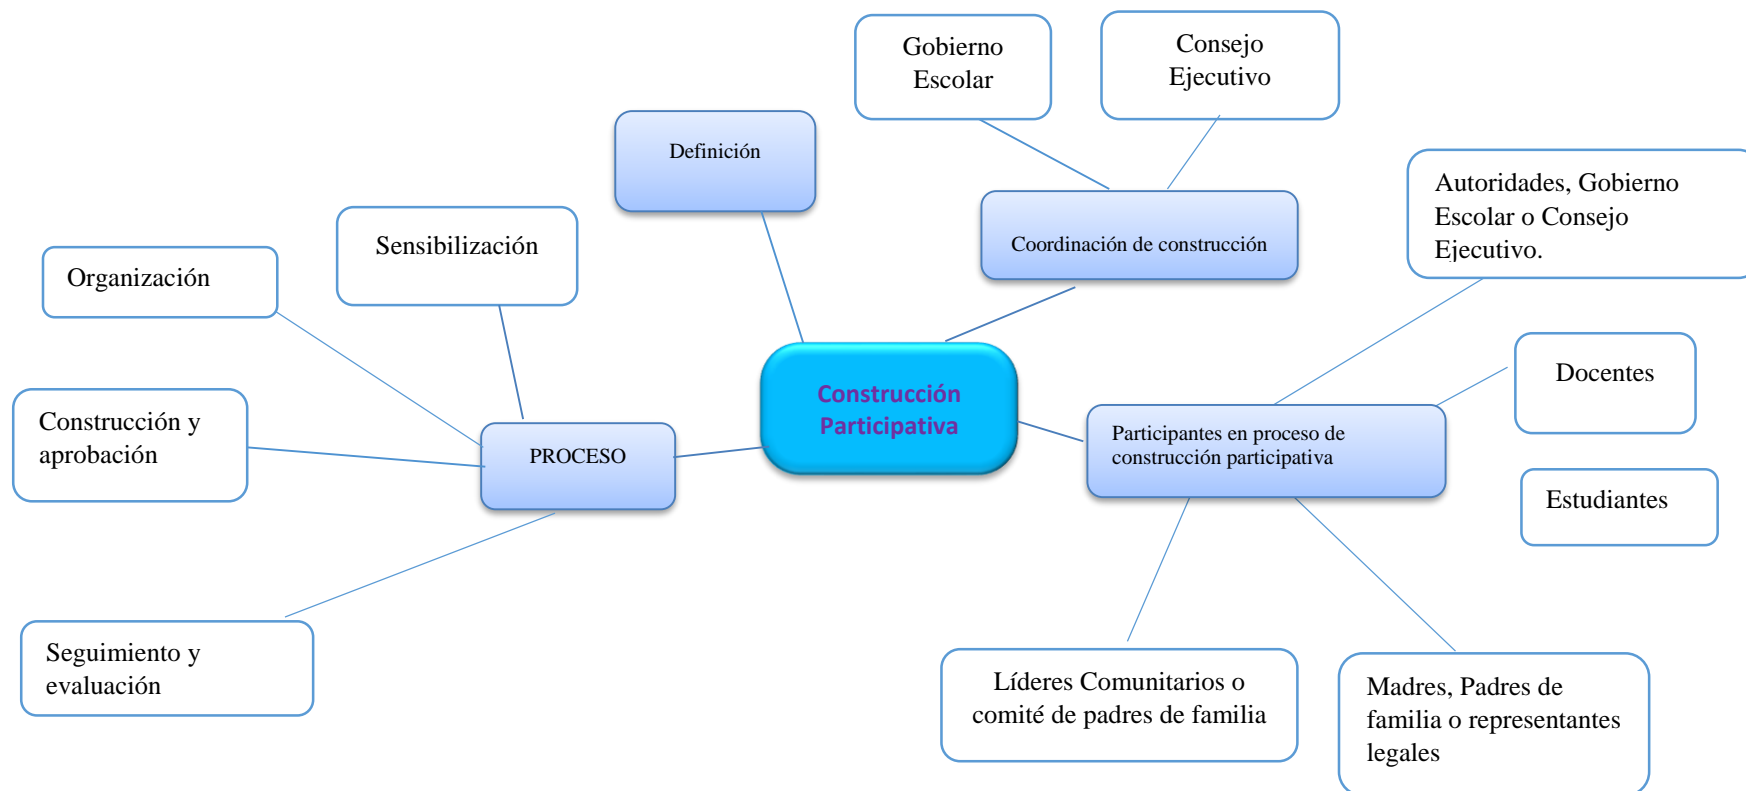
Gobierno Escolar

Consejo Ejecutivo

Definición

Coordinación de construcción

Autoridades, Gobierno Escolar o Consejo Ejecutivo.

Sensibilización

Organización

Construcción y aprobación

PROCESO

Construcción Participativa

Participantes en proceso de construcción participativa

Docentes

Estudiantes

Seguimiento y evaluación

Líderes Comunitarios o comité de padres de familia

Madres, Padres de familia o representantes legales